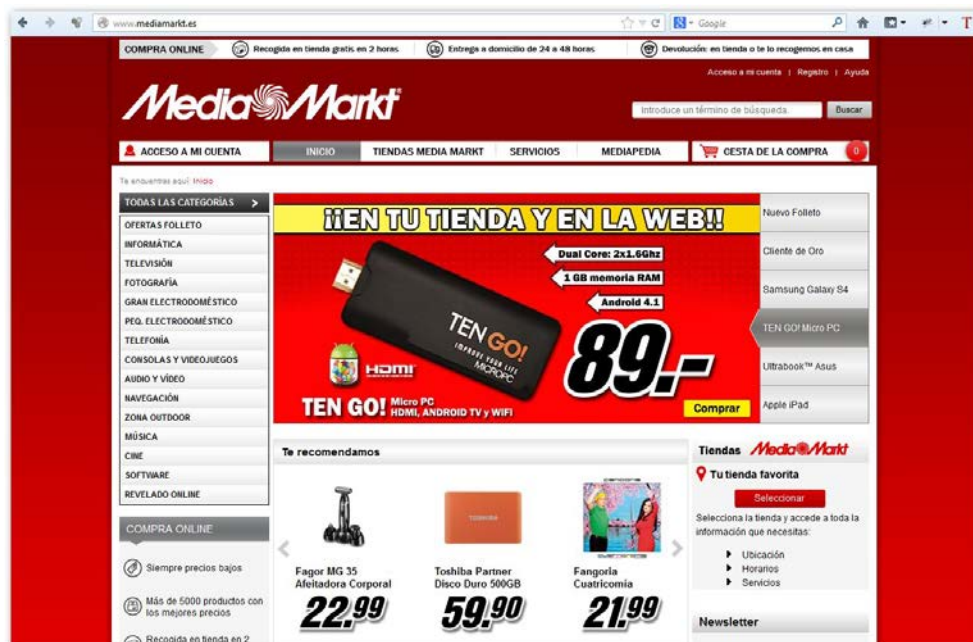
www.mediamarkt.es

Google

COMPRA ONLINE

Recogida en tienda gratis en 2 horas

Entrega a domicilio de 24 a 48 horas

Devolución: en tienda o te lo recogemos en casa

Acceso a mi cuenta | Registro | Ayuda

MediaMarkt

Introduce un término de búsqueda

Buscar

ACCESO A MI CUENTA

INICIO

TIENDAS MEDIA MARKT

SERVICIOS

MEDIAPEDIA

CESTA DE LA COMPRA

0

Te encuentras aquí: Inicio

TODAS LAS CATEGORÍAS

OFERTAS FOLLETO

INFORMÁTICA

TELEVISIÓN

FOTOGRAFÍA

GRAN ELECTRODOMÉSTICO

PEQ. ELECTRODOMÉSTICO

TELEFONÍA

CONSOLAS Y VIDEOJUEGOS

AUDIO Y VÍDEO

NAVEGACIÓN

ZONA OUTDOOR

MÚSICA

CINE

SOFTWARE

REVELADO ONLINE

¡¡EN TU TIENDA Y EN LA WEB!!

Dual Core: 2x1.6Ghz

1 GB memoria RAM

Android 4.1

TEN GO!

IMPROVE YOUR LIFE

MICROPC

HDMI

89.-

TEN GO! Micro PC HDMI, ANDROID TV y WIFI

Comprar

Nuevo Folleto

Cliente de Oro

Samsung Galaxy S4

TEN GO! Micro PC

Ultrabook™ Asus

Apple iPad

Te recomendamos

TOSHIBA

Fagor MG 35 Afeitadora Corporal

22.99

Toshiba Partner Disco Duro 500GB

59.90

Fangoria Cuatricomía

21.99

Tiendas MediaMarkt

Tu tienda favorita

Seleccionar

Selecciona la tienda y accede a toda la información que necesitas:

Ubicación

Horarios

Servicios

Newsletter

COMPRA ONLINE

Siempre precios bajos

Más de 5000 productos con los mejores precios

Recogida en tienda en 2